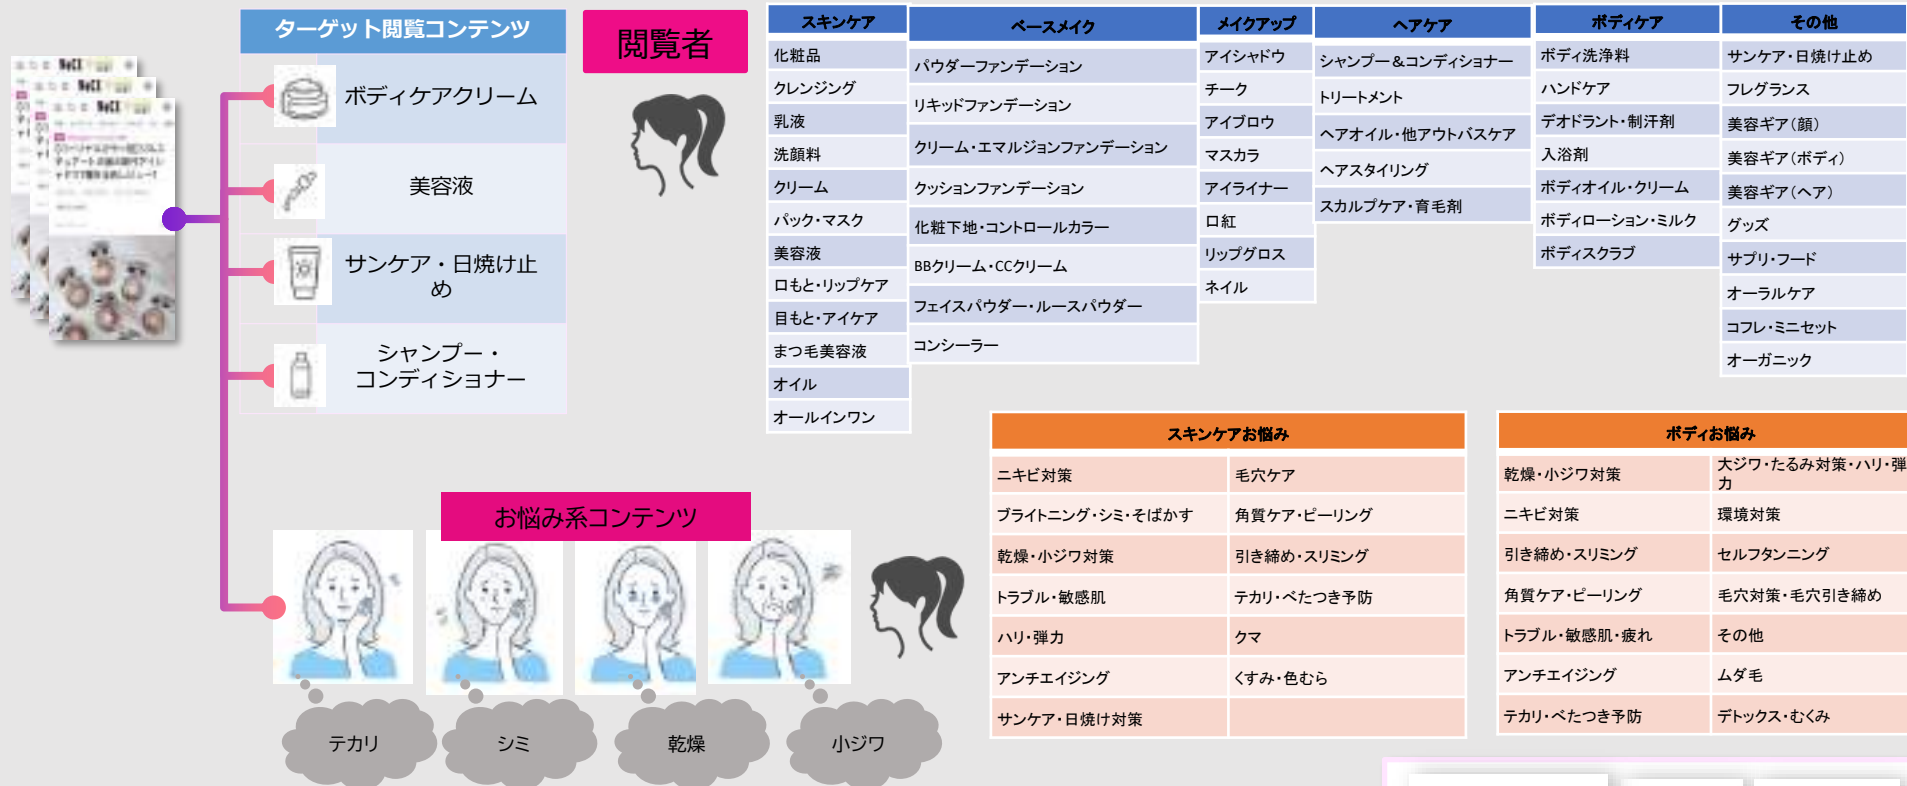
ターゲット閲覧コンテンツ

ボディケアクリーム

美容液

サンケア・日焼け止め

シャンプー・コンディショナー

閲覧者

| スキンケア | ベースメイク | メイクアップ | ヘアケア | ボディケア | その他 |
|---|---|---|---|---|---|
| 化粧品 | パウダーファンデーション | アイシャドウ | シャンプー＆コンディショナー | ボディ洗浄料 | サンケア・日焼け止め |
| クレンジング | リキッドファンデーション | チーク | トリートメント | ハンドケア | フレグランス |
| 乳液 | クリーム・エマルジョンファンデーション | アイブロウ | ヘアオイル・他アウトバスケア | デオドラント・制汗剤 | 美容ギア（顔） |
| 洗顔料 | クッションファンデーション | マスカラ | ヘアスタイリング | 入浴剤 | 美容ギア（ボディ） |
| クリーム | 化粧下地・コントロールカラー | アイライナー | スカルプケア・育毛剤 | ボディオイル・クリーム | 美容ギア（ヘア） |
| パック・マスク | BBクリーム・CCクリーム | 口紅 | | ボディローション・ミルク | グッズ |
| 美容液 | フェイスパウダー・ルースパウダー | リップグロス | | ボディスクラブ | サプリ・フード |
| 口もと・リップケア | コンシーラー | ネイル | | | オーラルケア |
| 目もと・アイケア | | | | | コフレ・ミニセット |
| まつ毛美容液 | | | | | オーガニック |
| オイル | | | | | |
| オールインワン | | | | | |

| スキンケアお悩み | |
|---|---|
| ニキビ対策 | 毛穴ケア |
| ブライトニング・シミ・そばかす | 角質ケア・ピーリング |
| 乾燥・小ジワ対策 | 引き締め・スリミング |
| トラブル・敏感肌 | テカリ・べたつき予防 |
| ハリ・弾力 | クマ |
| アンチエイジング | くすみ・色むら |
| サンケア・日焼け対策 | |

| ボディお悩み | |
|---|---|
| 乾燥・小ジワ対策 | 大ジワ・たるみ対策・ハリ・弾力 |
| ニキビ対策 | 環境対策 |
| 引き締め・スリミング | セルフタンニング |
| 角質ケア・ピーリング | 毛穴対策・毛穴引き締め |
| トラブル・敏感肌・疲れ | その他 |
| アンチエイジング | ムダ毛 |
| テカリ・べたつき予防 | デトックス・むくみ |

お悩み系コンテンツ

テカリ

シミ

乾燥

小ジワ